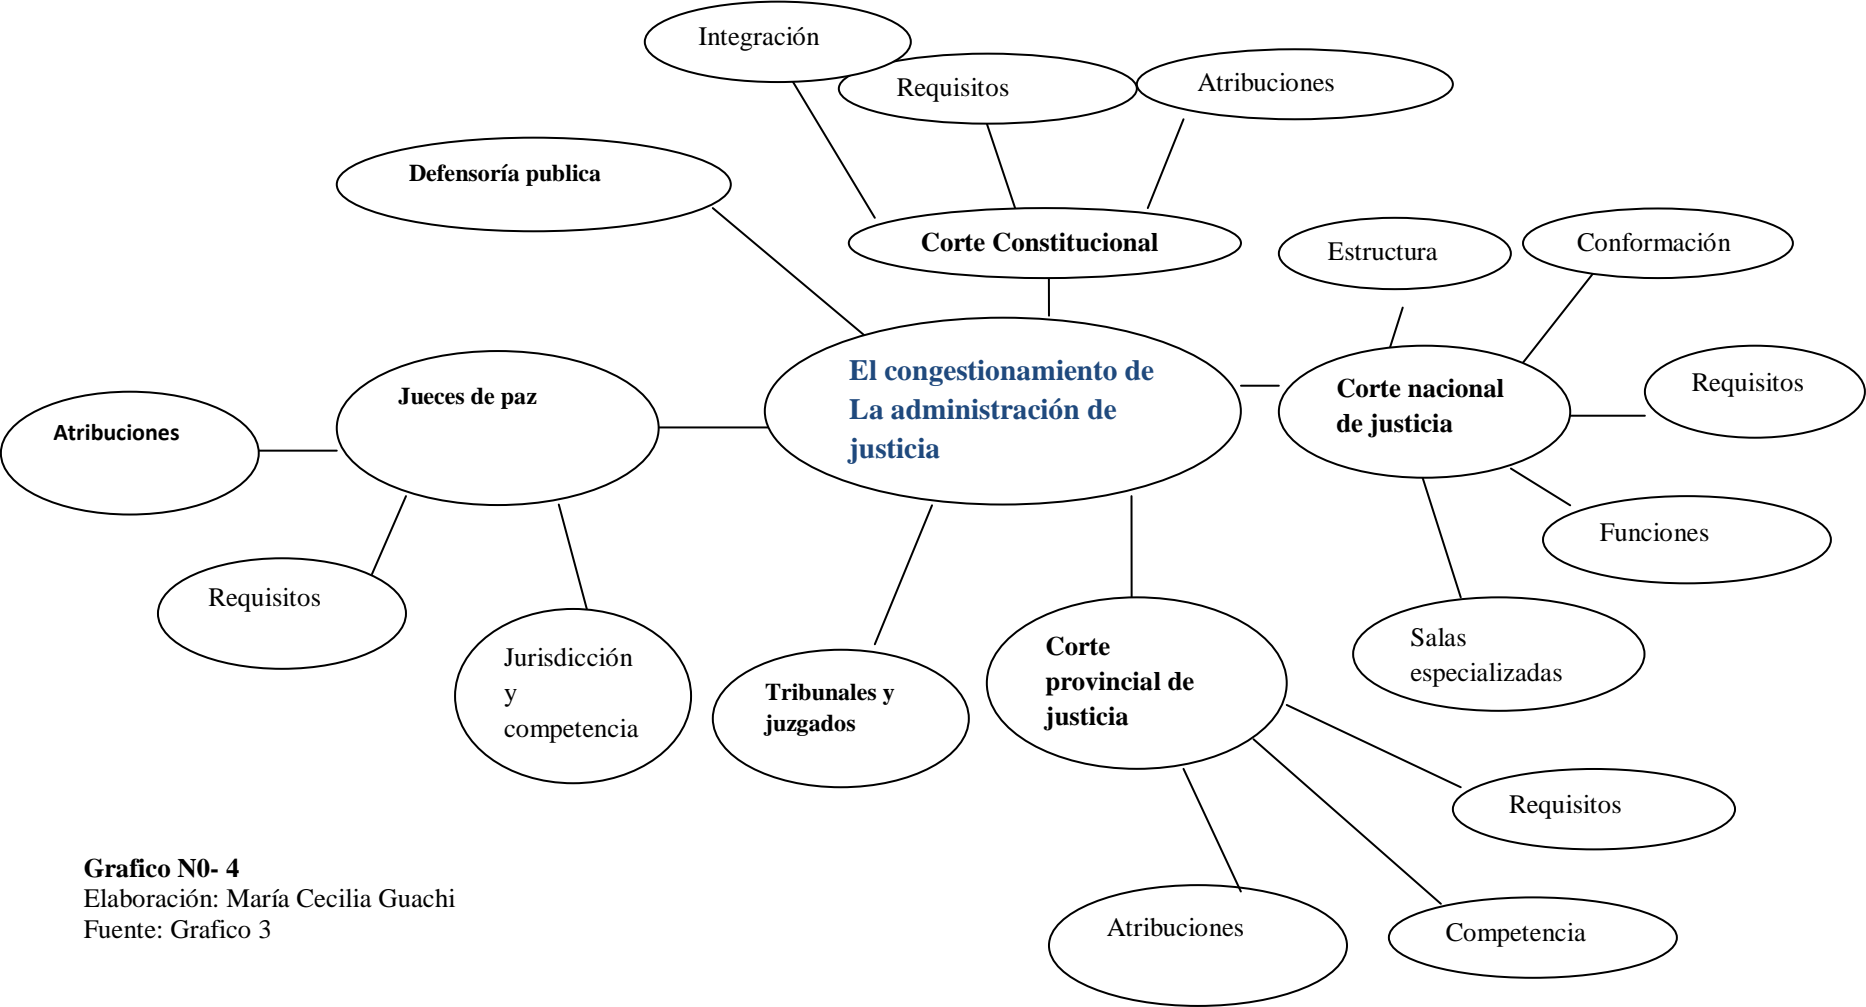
Integración

Requisitos

Atribuciones

Defensoría publica

Corte Constitucional

Estructura

Conformación

El congestionamiento de La administración de justicia

Jueces de paz

Atribuciones

Corte nacional de justicia

Requisitos

Funciones

Requisitos

Jurisdicción y competencia

Tribunales y juzgados

Corte provincial de justicia

Salas especializadas

Requisitos

Atribuciones

Competencia

**Grafico N0- 4**
Elaboración: María Cecilia Guachi
Fuente: Grafico 3